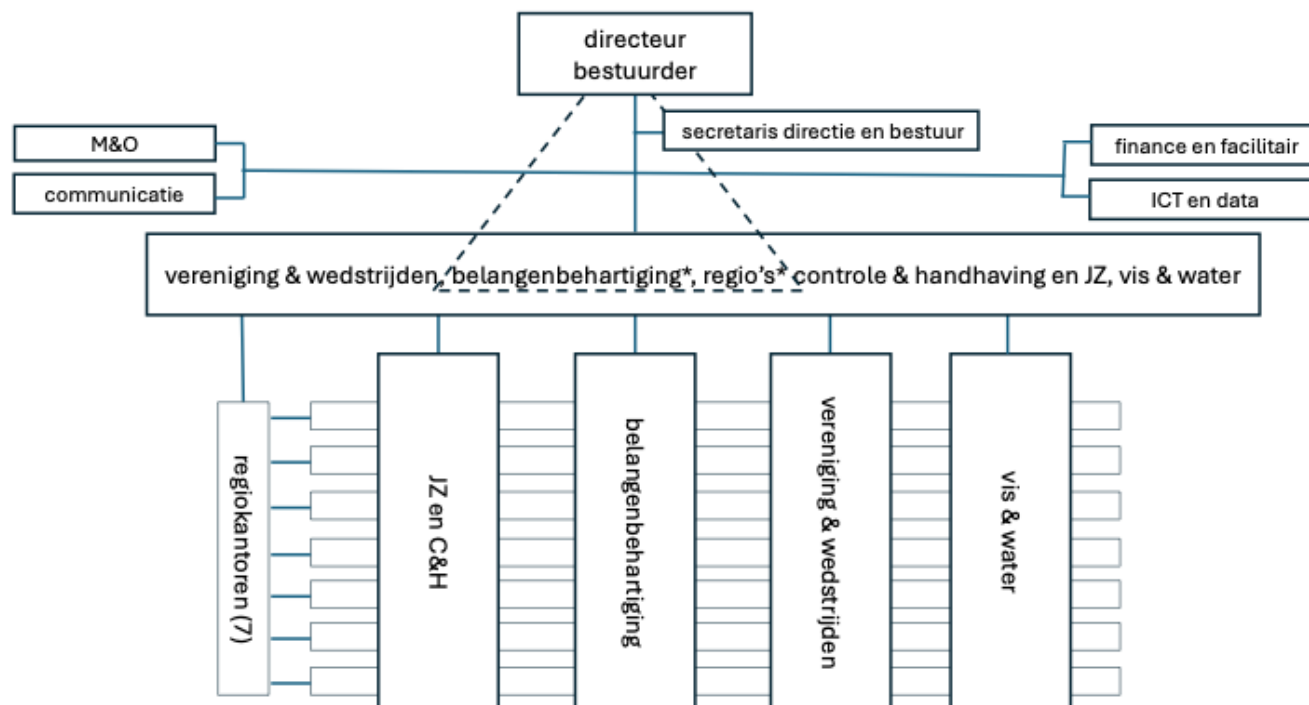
directeur bestuurder

secretaris directie en bestuur

M&O

communicatie

finance en facilitair

ICT en data

vereniging & wedstrijden, belangenbehartiging*, regio's* controle & handhaving en JZ, vis & water

regiokantoren (7)

JZ en C&H

belangenbehartiging

vereniging & wedstrijden

vis & water